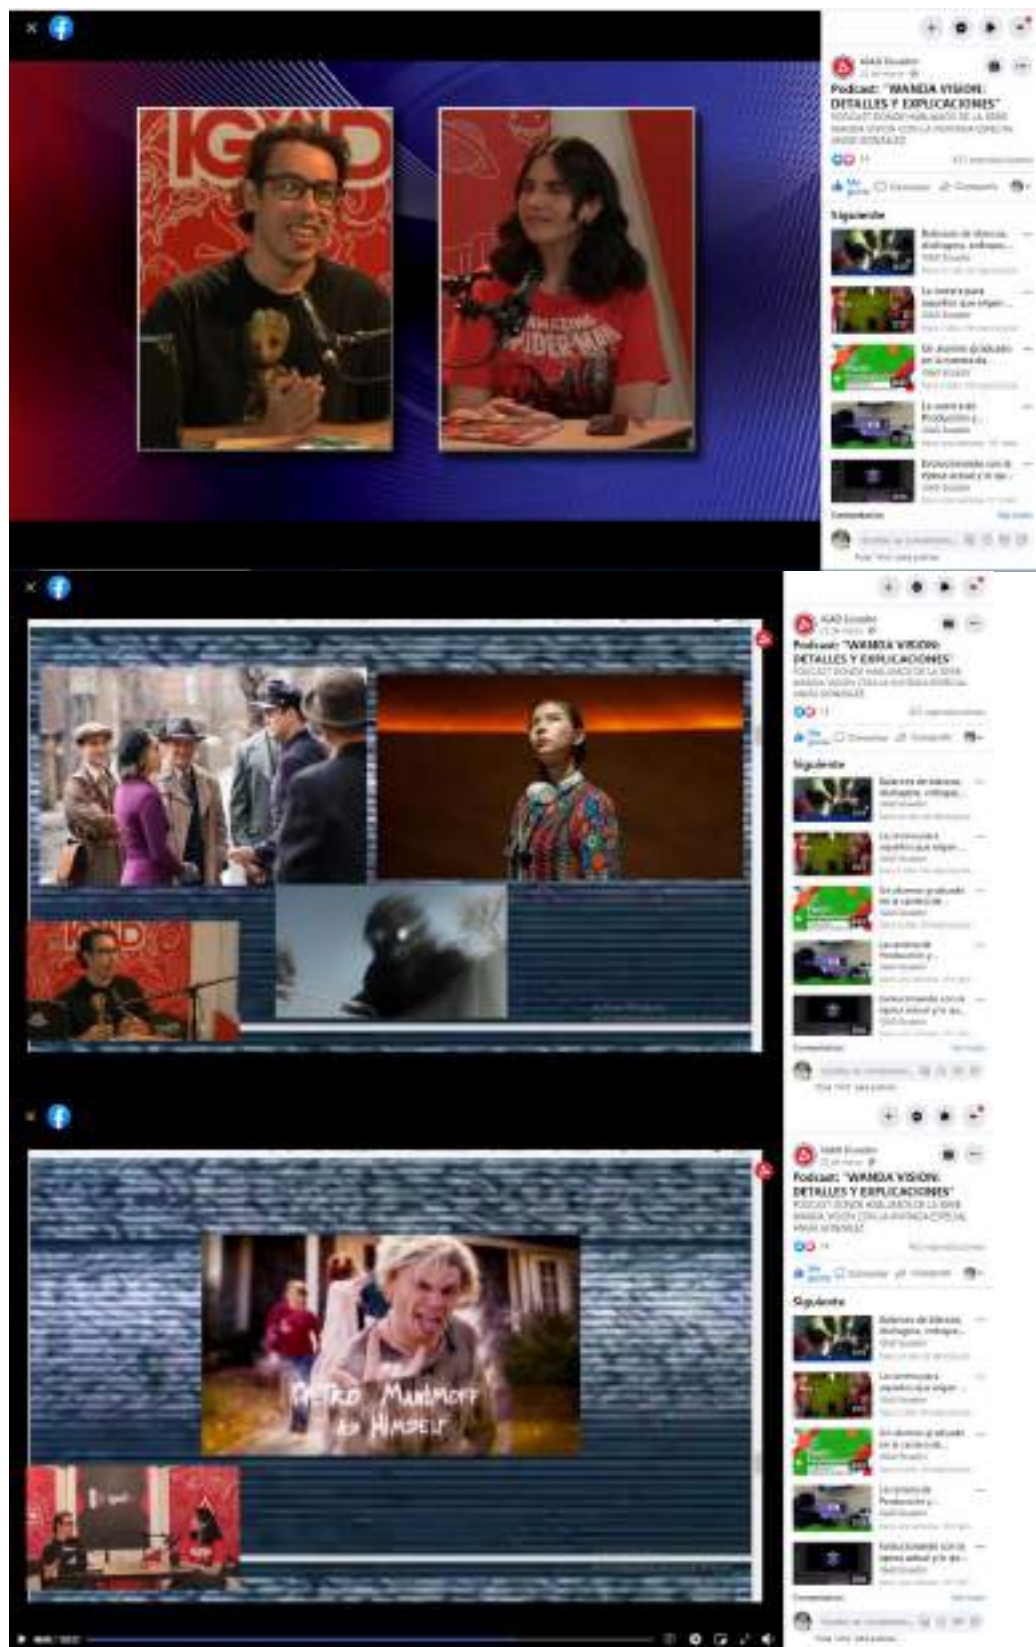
IGAD Ecuador
Podcast: "WANDA VISION: DETALLES Y EXPLICACIONES"
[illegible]
Siguiente
Comentarios

IGAD
AMAZING SPIDER-MAN

IGAD Ecuador
Podcast: "WANDA VISION: DETALLES Y EXPLICACIONES"
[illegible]
Siguiente
Comentarios

IGAD Ecuador
Podcast: "WANDA VISION: DETALLES Y EXPLICACIONES"
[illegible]
Siguiente
Comentarios

PIETRO MAXIMOFF as HIMSELF